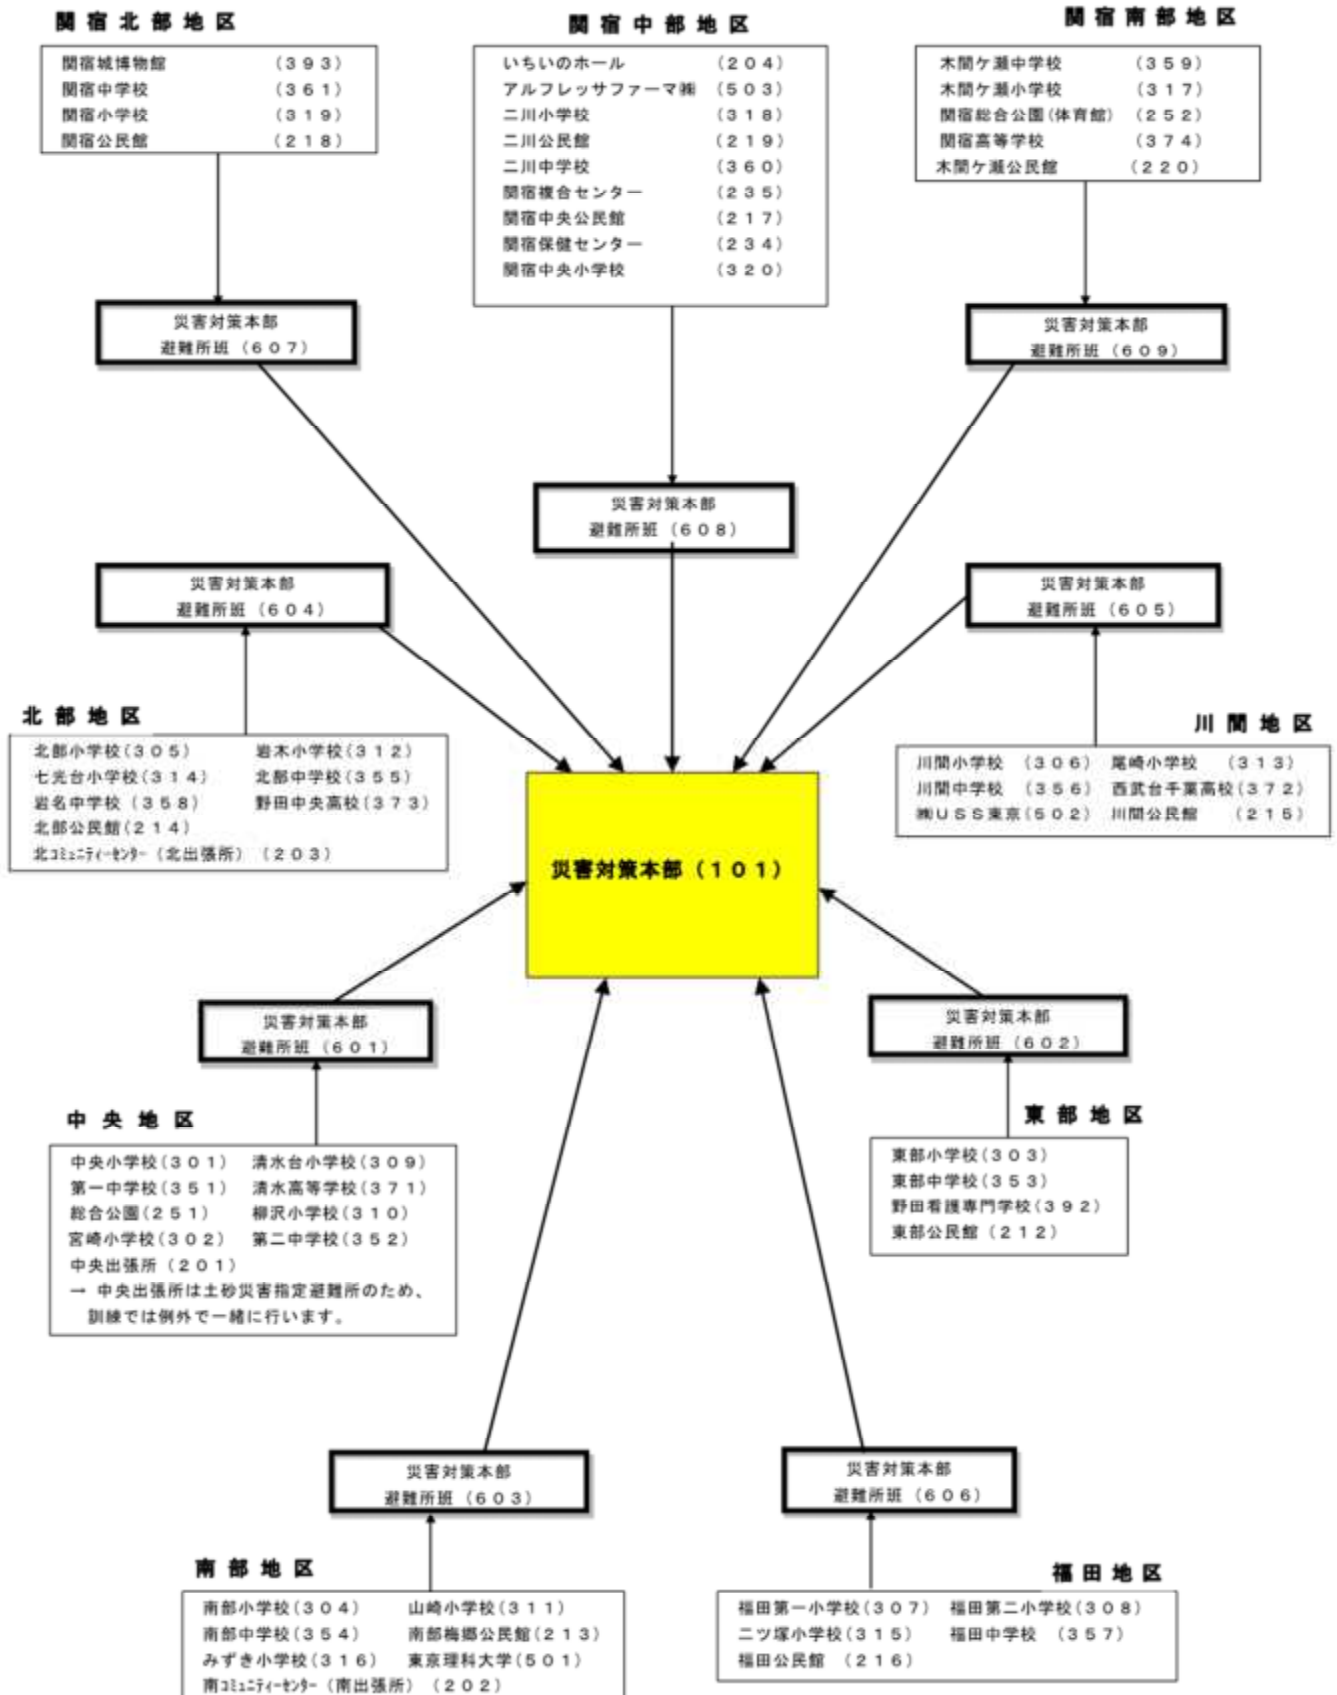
関宿北部地区

関宿城博物館 （３９３）
関宿中学校 （３６１）
関宿小学校 （３１９）
関宿公民館 （２１８）

関宿中部地区

いちいのホール （２０４）
アルフレッサファーマ㈱ （５０３）
二川小学校 （３１８）
二川公民館 （２１９）
二川中学校 （３６０）
関宿複合センター （２３５）
関宿中央公民館 （２１７）
関宿保健センター （２３４）
関宿中央小学校 （３２０）

関宿南部地区

木間ケ瀬中学校 （３５９）
木間ケ瀬小学校 （３１７）
関宿総合公園（体育館） （２５２）
関宿高等学校 （３７４）
木間ケ瀬公民館 （２２０）

災害対策本部
避難所班（６０７）

災害対策本部
避難所班（６０９）

災害対策本部
避難所班（６０８）

災害対策本部
避難所班（６０４）

災害対策本部
避難所班（６０５）

北部地区

北部小学校（３０５） 岩木小学校（３１２）
七光台小学校（３１４） 北部中学校（３５５）
岩名中学校（３５８） 野田中央高校（３７３）
北部公民館（２１４）
北ｺﾐｭﾆﾃｨｰｾﾝﾀｰ（北出張所）（２０３）

川間地区

川間小学校 （３０６） 尾崎小学校 （３１３）
川間中学校 （３５６） 西武台千葉高校（３７２）
㈱ＵＳＳ東京（５０２） 川間公民館 （２１５）

災害対策本部（１０１）

災害対策本部
避難所班（６０１）

災害対策本部
避難所班（６０２）

中央地区

中央小学校（３０１） 清水台小学校（３０９）
第一中学校（３５１） 清水高等学校（３７１）
総合公園（２５１） 柳沢小学校（３１０）
宮崎小学校（３０２） 第二中学校（３５２）
中央出張所（２０１）
→ 中央出張所は土砂災害指定避難所のため、訓練では例外で一緒に行います。

東部地区

東部小学校（３０３）
東部中学校（３５３）
野田看護専門学校（３９２）
東部公民館（２１２）

災害対策本部
避難所班（６０３）

災害対策本部
避難所班（６０６）

南部地区

南部小学校（３０４） 山崎小学校（３１１）
南部中学校（３５４） 南部梅郷公民館（２１３）
みずき小学校（３１６） 東京理科大学（５０１）
南ｺﾐｭﾆﾃｨｰｾﾝﾀｰ（南出張所）（２０２）

福田地区

福田第一小学校（３０７） 福田第二小学校（３０８）
二ツ塚小学校（３１５） 福田中学校 （３５７）
福田公民館 （２１６）